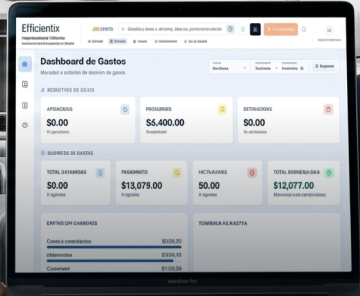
Efficientix

Dashboard de Gastos

REQUISITOS DE GASTO

APROBADOS

$0.00

PROCESADOS

$5,400.00

DETOGUCIDES

$0.00

RESUMEN DE GASTOS

TOTAL GAVANGAS

$0.00

PAGAMENTO

$13,079.00

HICTAJIANS

50.00

TOTAL NOMINSLGAA

$12,077.00

TOMINALK AS KATYA

MacBook Pro